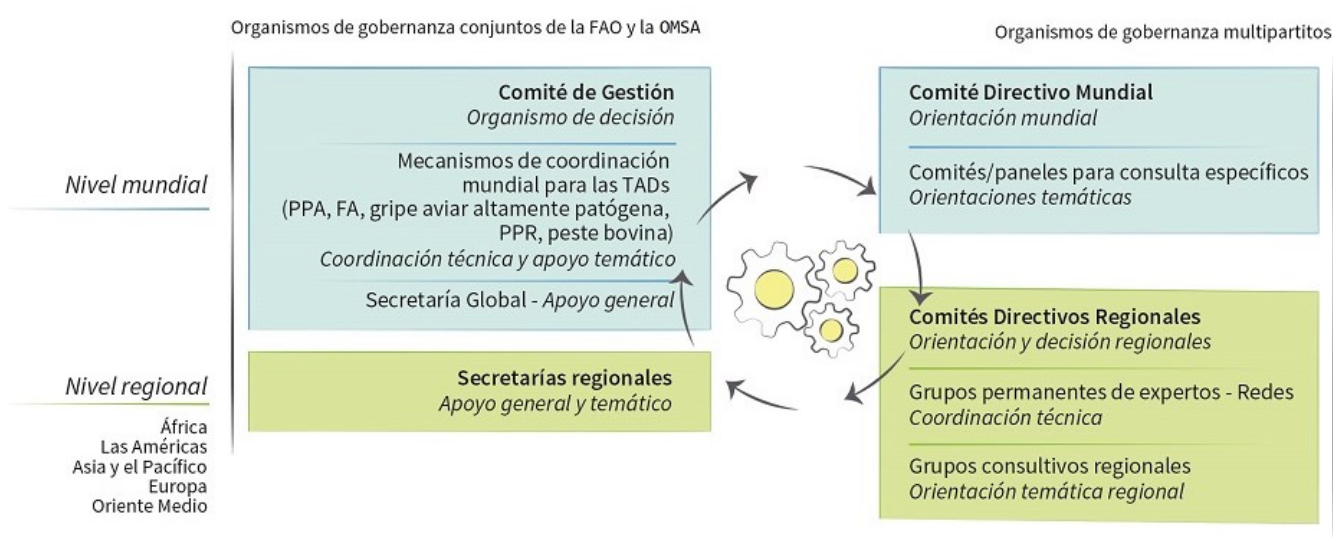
Organismos de gobernanza conjuntos de la FAO y la OMSA

Organismos de gobernanza multipartitos

Nivel mundial

Comité de Gestión
Organismo de decisión

Mecanismos de coordinación mundial para las TADs (PPA, FA, gripe aviar altamente patógena, PPR, peste bovina)
Coordinación técnica y apoyo temático

Secretaría Global - Apoyo general

Comité Directivo Mundial
Orientación mundial

Comités/paneles para consulta específicos
Orientaciones temáticas

Nivel regional

África
Las Américas
Asia y el Pacífico
Europa
Oriente Medio

Secretarías regionales
Apoyo general y temático

Comités Directivos Regionales
Orientación y decisión regionales

Grupos permanentes de expertos - Redes
Coordinación técnica

Grupos consultivos regionales
Orientación temática regional